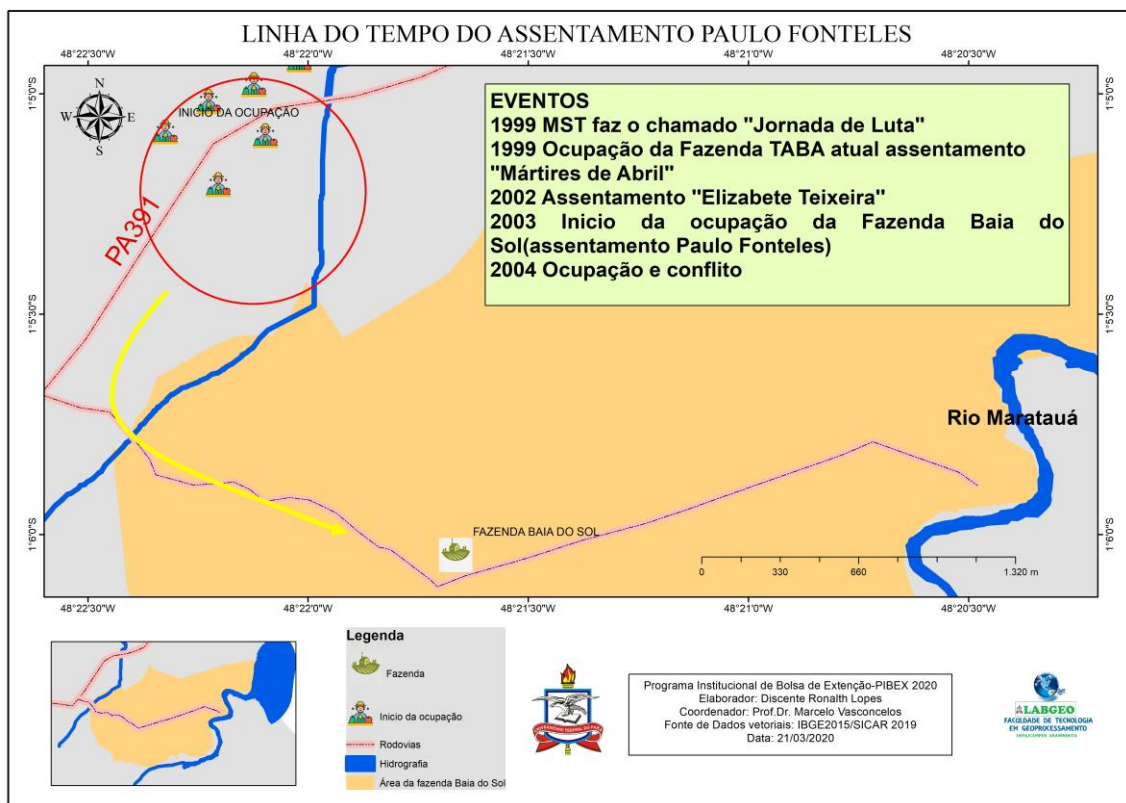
LINHA DO TEMPO DO ASSENTAMENTO PAULO FONTELES

48°22'30"W 48°22'0"W 48°21'30"W 48°21'0"W 48°20'30"W

1°5'0"S 1°5'30"S 1°6'0"S

N
W E
S

INICIO DA OCUPAÇÃO

PA391

EVENTOS
1999 MST faz o chamado "Jornada de Luta"
1999 Ocupação da Fazenda TABA atual assentamento "Mártires de Abril"
2002 Assentamento "Elizabete Teixeira"
2003 Inicio da ocupação da Fazenda Baia do Sol(assentamento Paulo Fonteles)
2004 Ocupação e conflito

Rio Marataua

FAZENDA BAIA DO SOL

0 330 660 1.320 m

48°22'30"W 48°22'0"W 48°21'30"W 48°21'0"W 48°20'30"W

Legenda
Fazenda
Inicio da ocupação
Rodovias
Hidrografia
Área da fazenda Baia do Sol

Programa Institucional de Bolsa de Extenção-PIBEX 2020
Elaborador: Discente Ronalth Lopes
Coordenador: Prof.Dr. Marcelo Vasconcelos
Fonte de Dados vetoriais: IBGE2015/SICAR 2019
Data: 21/03/2020

LABGEO
FACULDADE DE TECNOLOGIA EM GEOPROCESSAMENTO